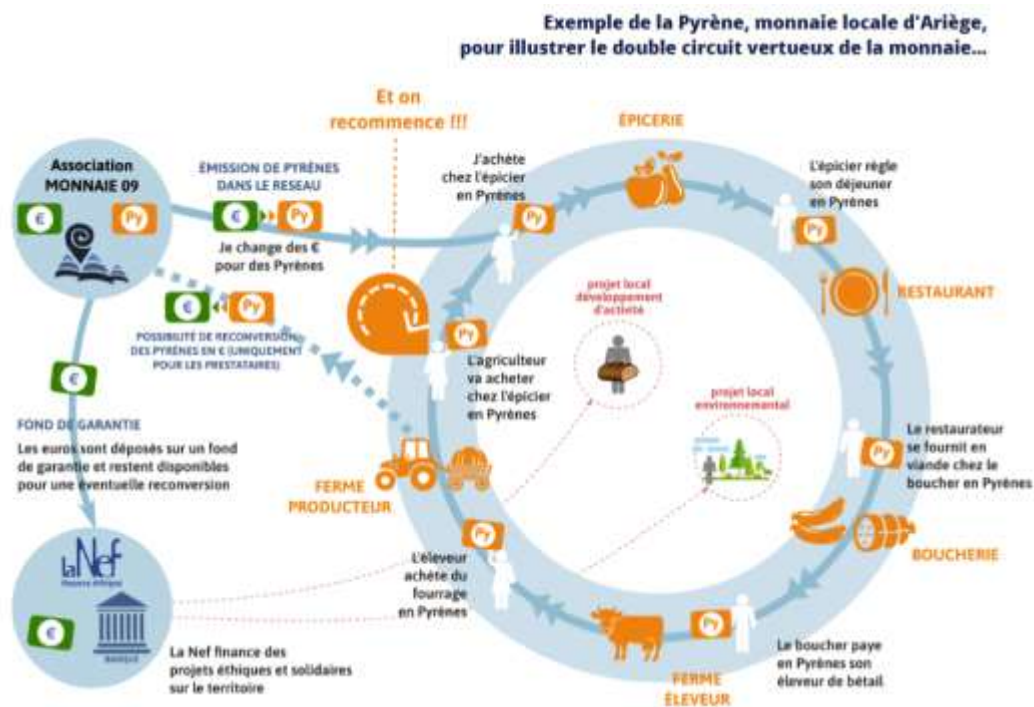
Exemple de la Pyrène, monnaie locale d'Ariège, pour illustrer le double circuit vertueux de la monnaie...

Et on recommence !!!

Association MONNAIE 09

€ Py

ÉMISSION DE PYRÈNES DANS LE RESEAU

€ Py

Je change des € pour des Pyrènes

€ Py

POSSIBILITÉ DE RECONVERSION DES PYRÈNES EN € (UNIQUEMENT POUR LES PRESTATAIRES)

€

FOND DE GARANTIE

Les euros sont déposés sur un fond de garantie et restent disponibles pour une éventuelle reconversion

La Nef

€

La Nef finance des projets éthiques et solidaires sur le territoire

ÉPICERIE

J'achète chez l'épicier en Pyrènes

Py

L'épicier règle son déjeuner en Pyrènes

Py

RESTAURANT

Py

L'agriculteur va acheter chez l'épicier en Pyrènes

projet local développement d'activité

projet local environnemental

Le restaurateur se fournit en viande chez le boucher en Pyrènes

Py

FERME PRODUCTEUR

BOUCHERIE

Py

L'éleveur achète du fourrage en Pyrènes

Py

Le boucher paye en Pyrènes son éleveur de bétail

FERME ÉLEVEUR